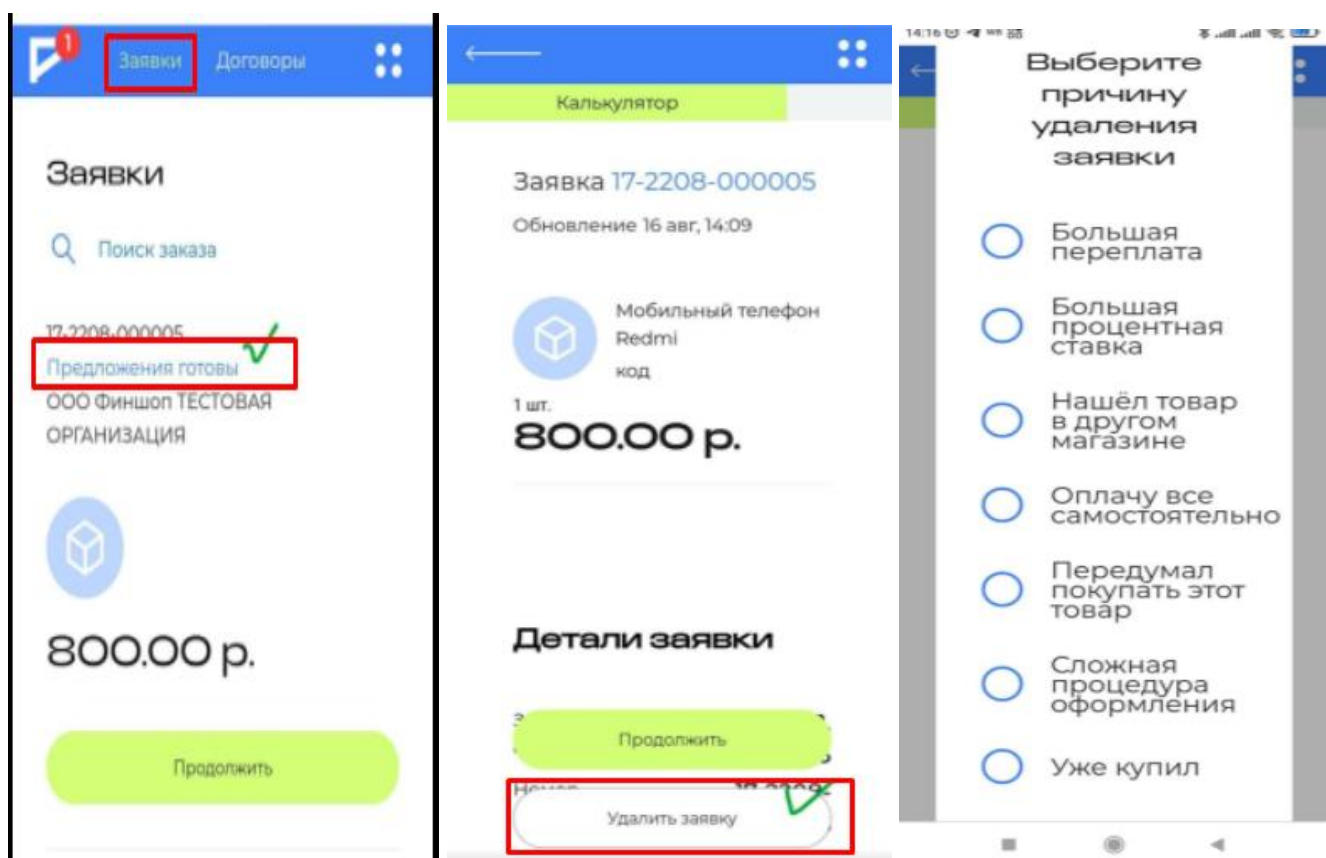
1 Заявки Договоры

Заявки

Поиск заказа

17-2208-000005
Предложения готовы
ООО Финшоп ТЕСТОВАЯ ОРГАНИЗАЦИЯ

800.00 р.

Продолжить

Калькулятор

Заявка 17-2208-000005

Обновление 16 авг, 14:09

Мобильный телефон Redmi
код

1 шт.
800.00 р.

Детали заявки

Продолжить

Удалить заявку

14:16

Выберите причину удаления заявки

Большая переплата

Большая процентная ставка

Нашёл товар в другом магазине

Оплачу все самостоятельно

Передумал покупать этот товар

Сложная процедура оформления

Уже купил